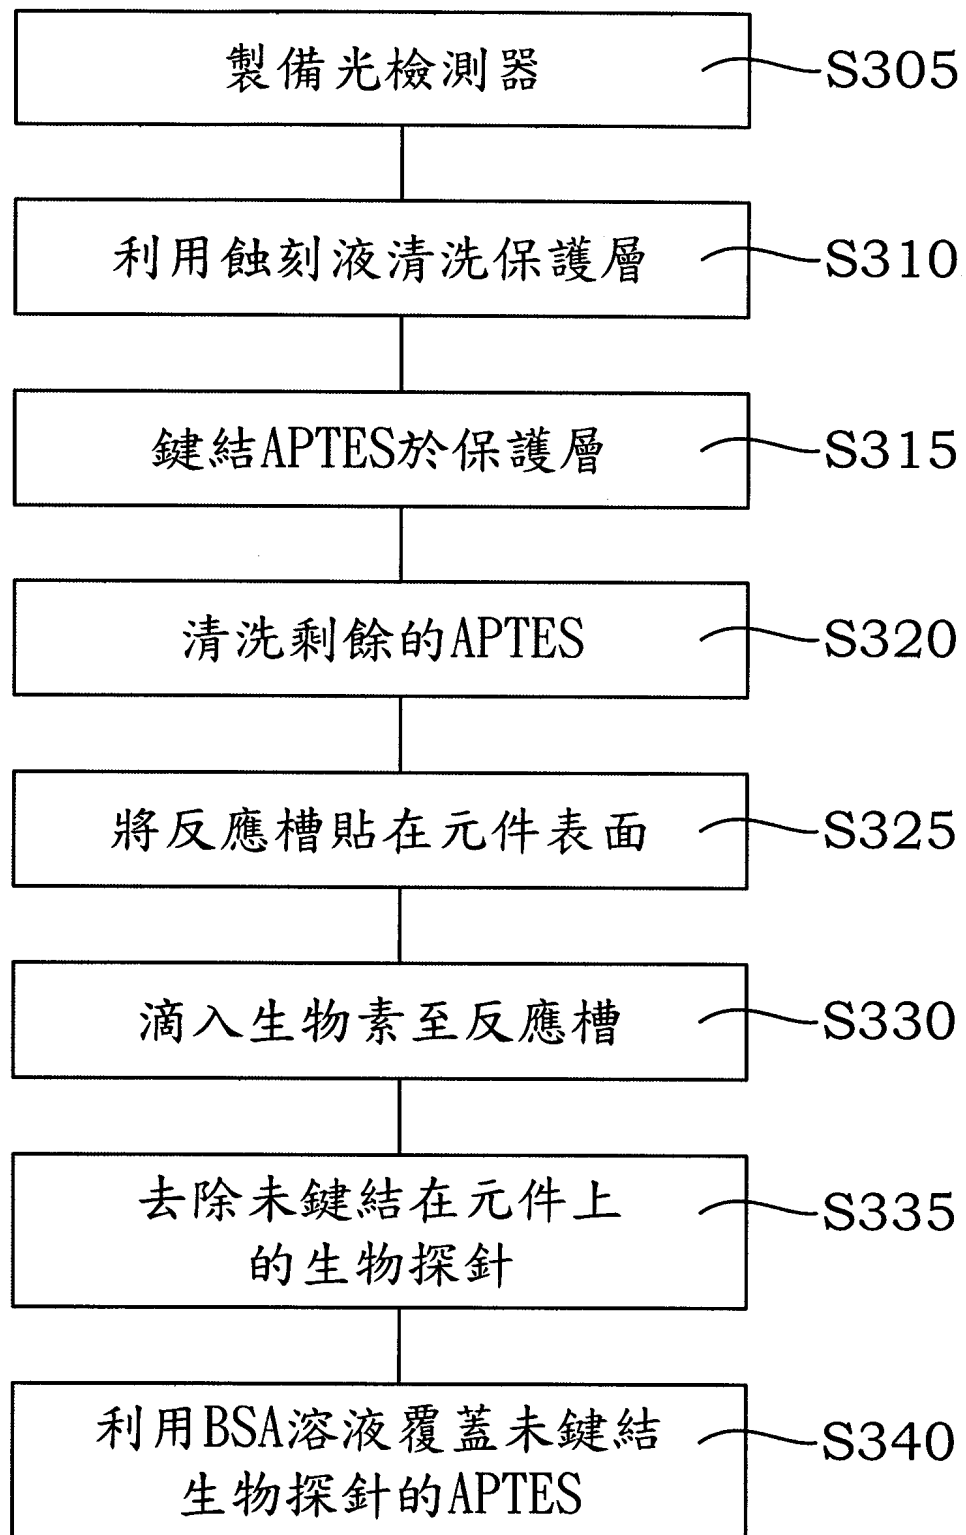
製備光檢測器 S305

利用蝕刻液清洗保護層 S310

鍵結APTES於保護層 S315

清洗剩餘的APTES S320

將反應槽貼在元件表面 S325

滴入生物素至反應槽 S330

去除未鍵結在元件上的生物探針 S335

利用BSA溶液覆蓋未鍵結生物探針的APTES S340